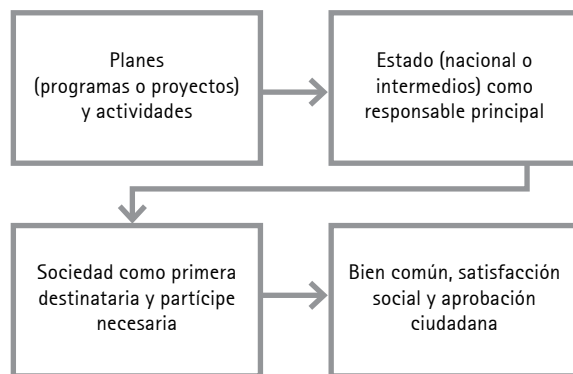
Planes (programas o proyectos) y actividades

Estado (nacional o intermedios) como responsable principal

Sociedad como primera destinataria y partícipe necesaria

Bien común, satisfacción social y aprobación ciudadana